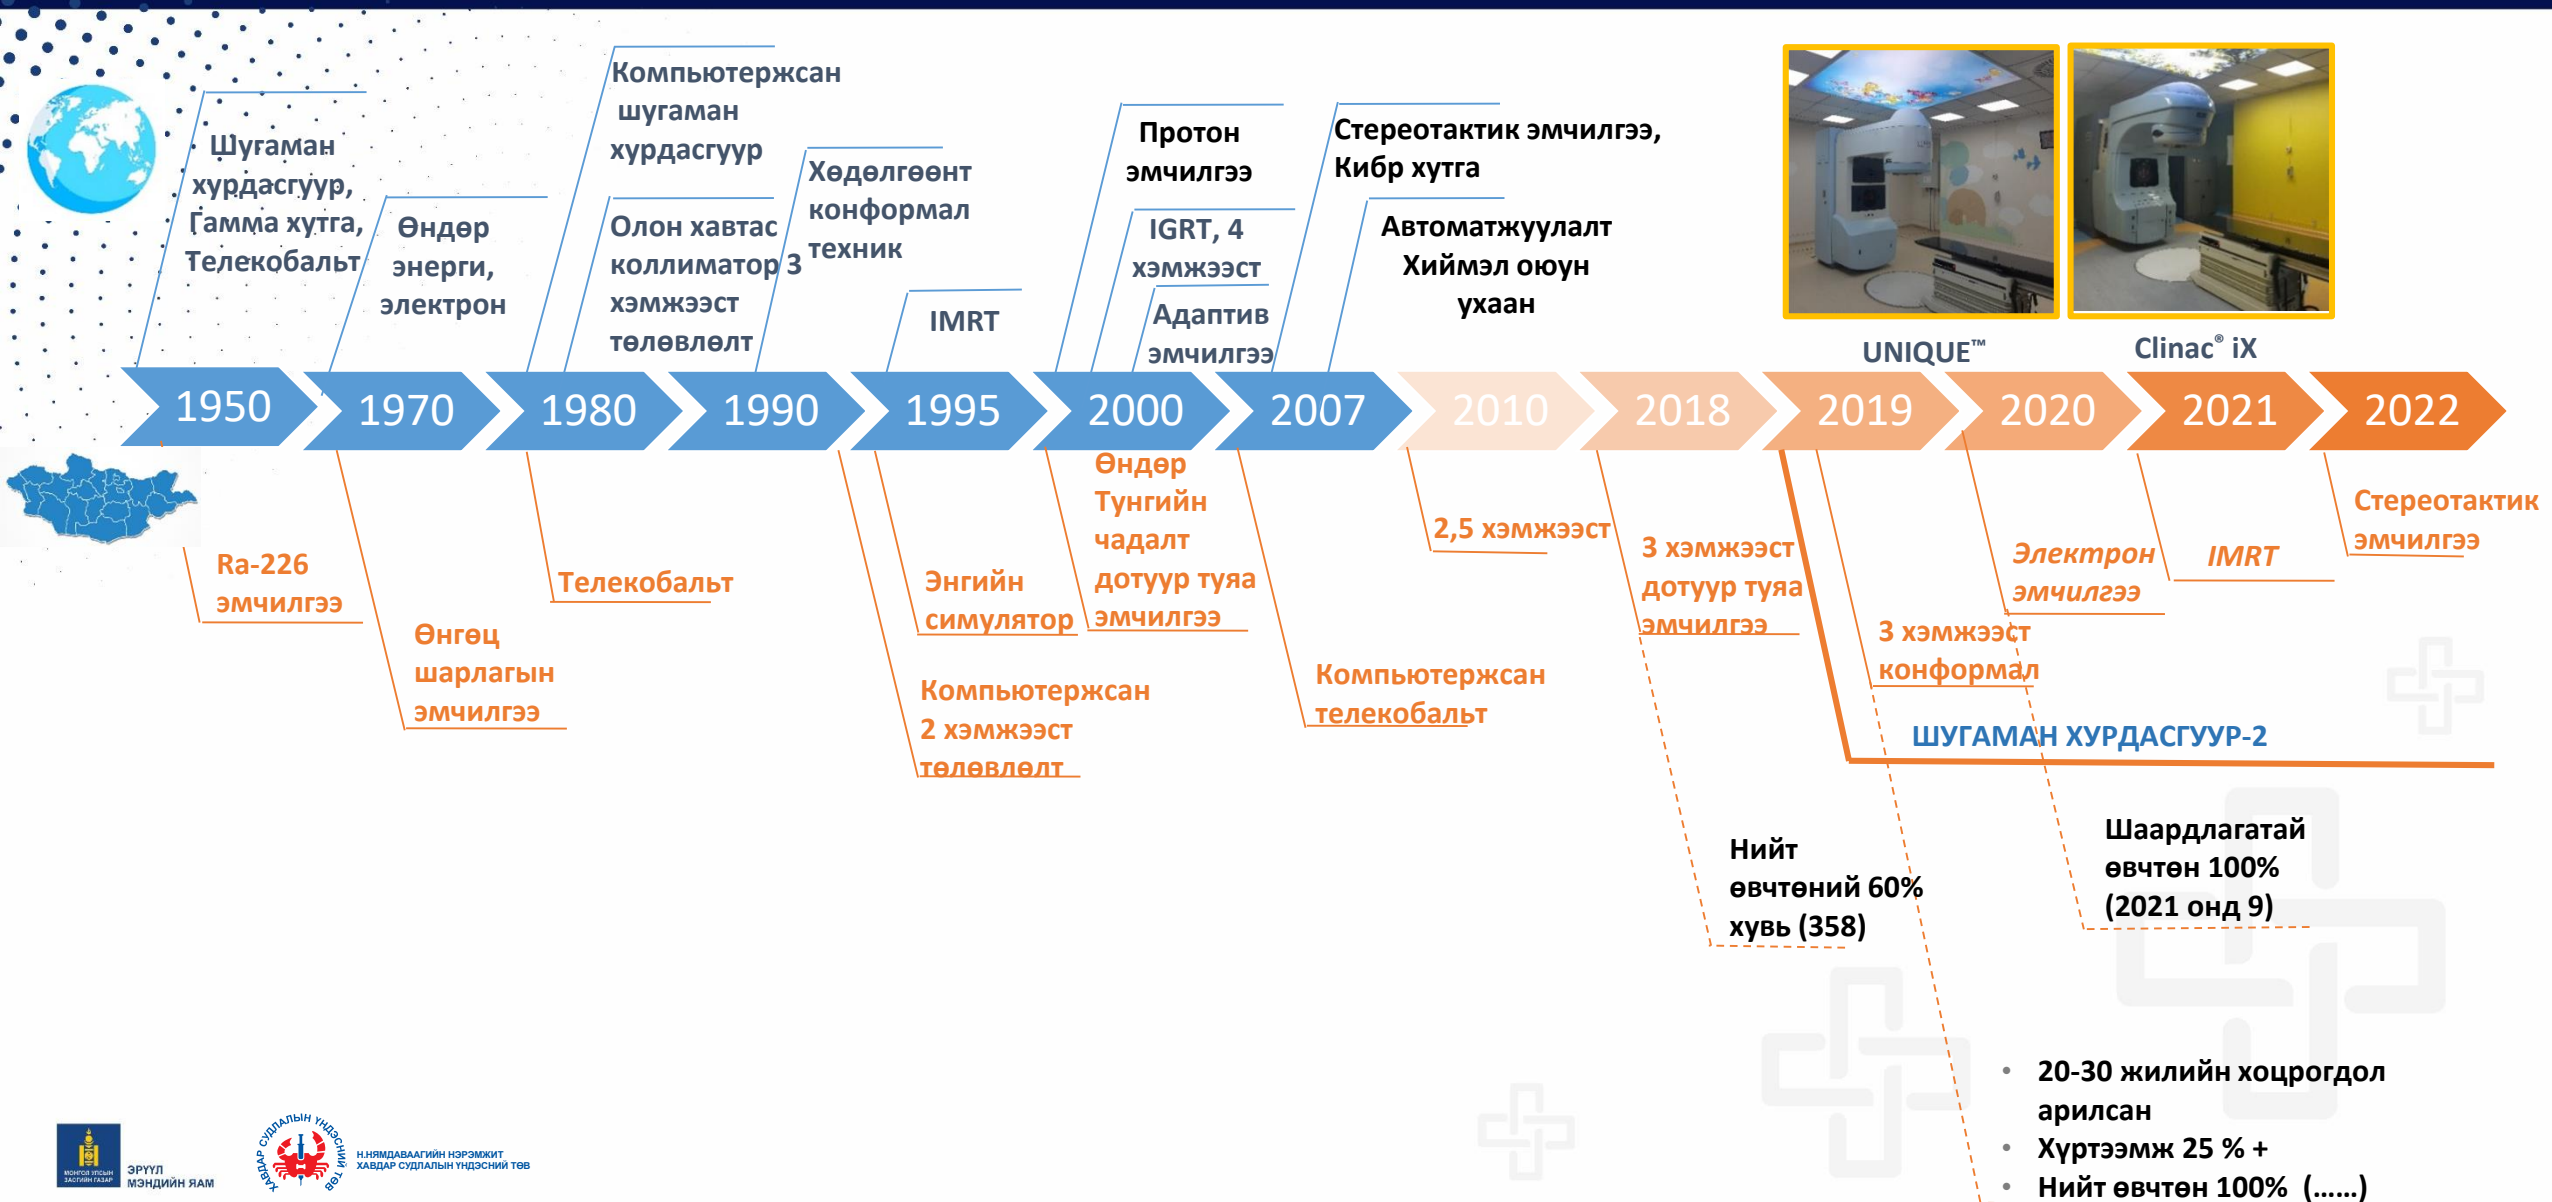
Шугаман хурдасгуур, Гамма хутга, Телекобальт

Өндөр энерги, электрон

Компьютержсан шугаман хурдасгуур

Олон хавтас коллиматор 3 хэмжээст төлөвлөлт

Хөдөлгөөнт конформал техник

IMRT

Протон эмчилгээ

IGRT, 4 хэмжээст

Адаптив эмчилгээ

Стереотактик эмчилгээ, Кибр хутга

Автоматжуулалт Хиймэл оюун ухаан

UNIQUE™

Clinac® iX

1950 1970 1980 1990 1995 2000 2007 2010 2018 2019 2020 2021 2022

Ra-226 эмчилгээ

Өнгөц шарлагын эмчилгээ

Телекобальт

Энгийн симулятор

Компьютержсан 2 хэмжээст төлөвлөлт

Өндөр Тунгийн чадалт дотуур туяа эмчилгээ

Компьютержсан телекобальт

2,5 хэмжээст

3 хэмжээст дотуур туяа эмчилгээ

3 хэмжээст конформал

Электрон эмчилгээ

IMRT

Стереотактик эмчилгээ

ШУГАМАН ХУРДАСГУУР-2

Нийт өвчтөний 60% хувь (358)

Шаардлагатай өвчтөн 100% (2021 онд 9)

• 20-30 жилийн хоцрогдол арилсан
• Хүртээмж 25 % +
• Нийт өвчтөн 100% (......)

МОНГОЛ УЛСЫН ЗАСГИЙН ГАЗАР ЭРҮҮЛ МЭНДИЙН ЯАМ

ХАВДАР СУДЛАЛЫН ҮНДЭСНИЙ ТӨВ

Н.НЯМДАВААГИЙН НЭРЭМЖИТ ХАВДАР СУДЛАЛЫН ҮНДЭСНИЙ ТӨВ